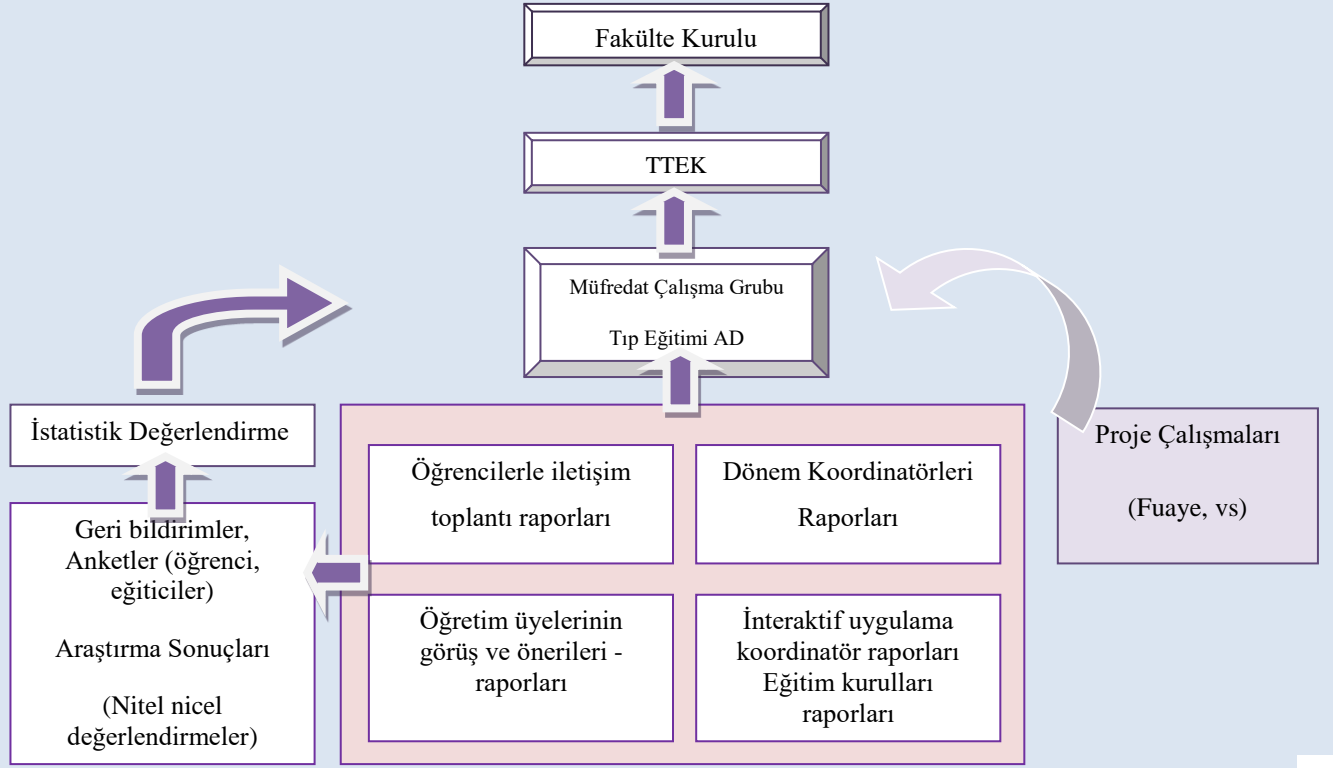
Fakülte Kurulu

TTEK

Müfredat Çalışma Grubu

Tıp Eğitimi AD

İstatistik Değerlendirme

Öğrencilerle iletişim toplantı raporları

Dönem Koordinatörleri Raporları

Proje Çalışmaları

(Fuaye, vs)

Geri bildirimler, Anketler (öğrenci, eğiticiler)

Araştırma Sonuçları

(Nitel nicel değerlendirmeler)

Öğretim üyelerinin görüş ve önerileri - raporları

İnteraktif uygulama koordinatör raporları Eğitim kurulları raporları